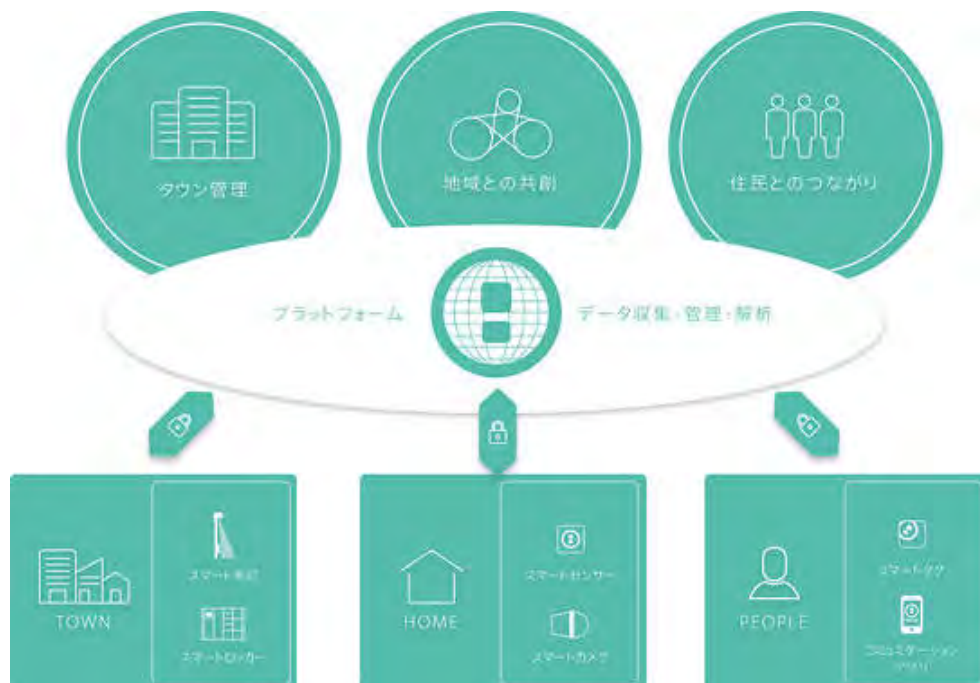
タウン管理

地域との共創

住民とのつながり

プラットフォーム

データ収集・管理・解析

TOWN

スマート街灯

スマートロッカー

HOME

スマートセンサー

スマートカメラ

PEOPLE

スマートタグ

コミュニケーション
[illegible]